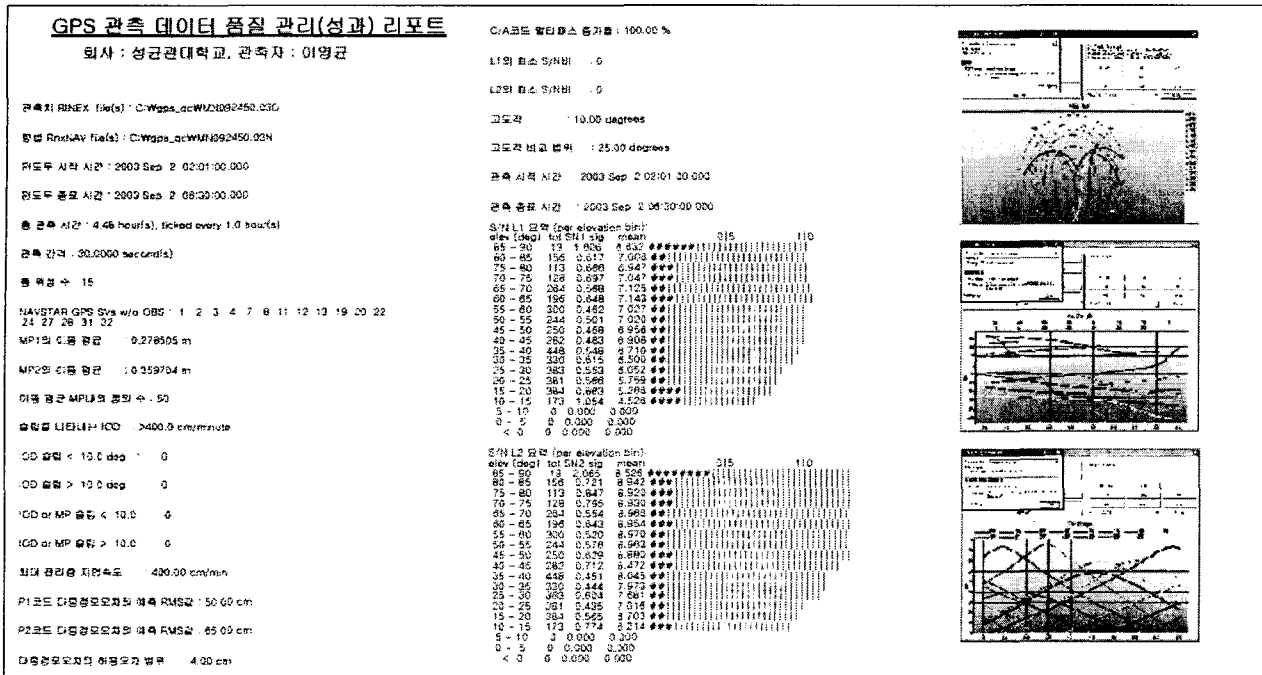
GPS 관측 데이터 품질 관리(성과) 리포트

회사 : 성균관대학교, 관측자 : 이영균

관측치 RINEX file(s) : C:\Wgps_qc\WMN092450.03O

항법 RnxNAV file(s) : C:\Wgps_qc\WMN092450.03N

원도우 시작 시간 : 2003 Sep 2 02:01:00.000

윈도우 종료 시간 : 2003 Sep 2 06:30:00.000

총 관측 시간 : 4.46 hour(s), ticked every 1.0 hour(s)

관측 간격 : 30.0000 second(s)

총 위성 수 : 15

NAVSTAR GPS SVs w/o OBS : 1 2 3 4 7 8 11 12 13 19 20 22 24 27 28 31 32

MP1의 이동 평균 : 0.278505 m

MP2의 이동 평균 : 0.359704 m

이동 평균 MP내의 관측 수 : 50

슬립을 나타내는 IOD : 400.0 cm/minute

IOD 슬립 < 10.0 deg : 0

IOD 슬립 > 10.0 deg : 0

IOD or MP 슬립 < 10.0 : 0

IOD or MP 슬립 > 10.0 : 0

최대 전리층 지연속도 : 400.00 cm/min

P1코드 다중경로오차의 예측 RMS값 : 50.00 cm

P2코드 다중경로오차의 예측 RMS값 : 65.00 cm

다중경로오차의 허용오차 범위 : 4.00 cm

C/A코드 필터링스 증가율 : 100.00 %

L1의 최소 S/N비 : 0

L2의 최소 S/N비 : 0

고도각 : 10.00 degrees

고도각 비교 범위 : 25.00 degrees

관측 시작 시간 : 2003 Sep 2 02:01:30.000

관측 종료 시간 : 2003 Sep 2 06:30:00.000

S/N L1 요약 (per elevation bin):
elev (deg) tot SN1 sig mean 0|5 |10
85 - 90 13 1.826 8.632
80 - 85 156 0.617 7.008
75 - 80 113 0.686 6.947
70 - 75 128 0.697 7.047
65 - 70 284 0.568 7.125
60 - 65 196 0.648 7.143
55 - 60 300 0.482 7.037
50 - 55 244 0.501 7.020
45 - 50 250 0.468 6.956
40 - 45 262 0.483 6.908
35 - 40 448 0.548 6.710
30 - 35 330 0.615 6.500
25 - 30 383 0.553 6.052
20 - 25 361 0.566 5.759
15 - 20 384 0.683 5.283
10 - 15 173 1.054 4.526
5 - 10 0 0.000 0.000
0 - 5 0 0.000 0.000
< 0 0 0.000 0.000

S/N L2 요약 (per elevation bin):
elev (deg) tot SN2 sig mean 0|5 |10
85 - 90 13 2.065 8.526
80 - 85 156 0.721 8.942
75 - 80 113 0.647 8.923
70 - 75 128 0.795 8.939
65 - 70 284 0.554 8.968
60 - 65 196 0.643 8.954
55 - 60 300 0.520 8.970
50 - 55 244 0.578 8.963
45 - 50 250 0.629 8.890
40 - 45 282 0.712 8.472
35 - 40 448 0.451 8.045
30 - 35 330 0.444 7.973
25 - 30 383 0.604 7.681
20 - 25 361 0.435 7.016
15 - 20 384 0.565 3.703
10 - 15 173 0.774 3.214
5 - 10 0 0.000 0.000
0 - 5 0 0.000 0.000
< 0 0 0.000 0.000

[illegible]